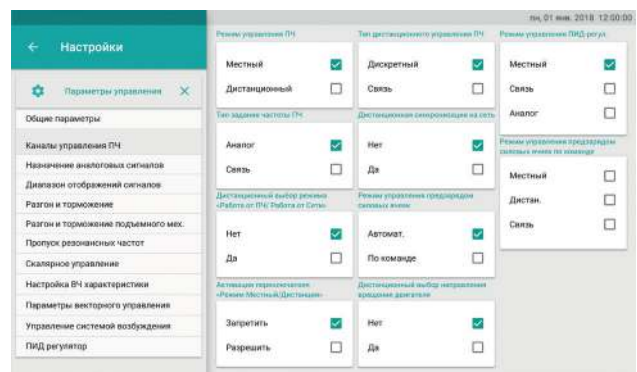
пн, 01 янв. 2018 12:00:00

← Настройки

Параметры управления ×

Общие параметры

Каналы управления ПЧ

Назначение аналоговых сигналов

Диапазон отображений сигналов

Разгон и торможение

Разгон и торможение подъемного мех.

Пропуск резонансных частот

Скалярное управление

Настройка ВЧ характеристики

Параметры векторного управления

Управление системой возбуждения

ПИД регулятор

Режим управления ПЧ

Местный

Дистанционный

Тип задания частоты ПЧ

Аналог

Связь

Дистанционный выбор режима «Работа от ПЧ/ Работа от Сети»

Нет

Да

Активация переключателя «Режим Местный/Дистанция»

Запретить

Разрешить

Тип дистанционного управления ПЧ

Дискретный

Связь

Дистанционная синхронизация на сеть

Нет

Да

Режим управления предзарядом силовых ячеек

Автомат.

По команде

Дистанционный выбор направления вращения двигателя

Нет

Да

Режим управления ПИД регул.

Местный

Связь

Аналог

Режим управления предзарядом силовых ячеек по команде

Местный

Дистан.

Связь